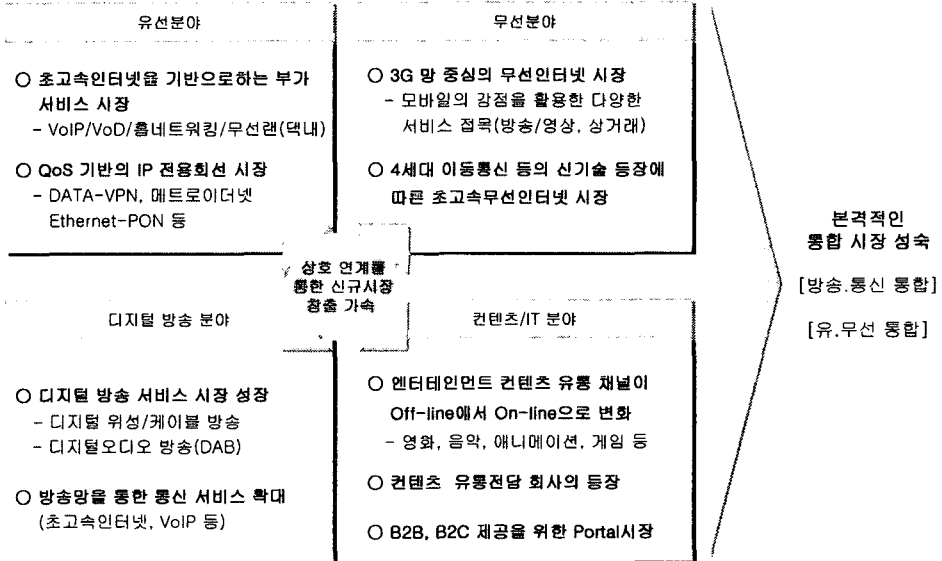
유선분야

○ 초고속인터넷을 기반으로하는 부가 서비스 시장
- VoIP/VoD/홈네트워킹/무선랜(댁내)

○ QoS 기반의 IP 전용회선 시장
- DATA-VPN, 메트로이더넷 Ethernet-PON 등

무선분야

○ 3G 망 중심의 무선인터넷 시장
- 모바일의 강점을 활용한 다양한 서비스 접목(방송/영상, 상거래)

○ 4세대 이동통신 등의 신기술 등장에 따른 초고속무선인터넷 시장

상호 연계를 통한 신규시장 창출 가속

디지털 방송 분야

○ 디지털 방송 서비스 시장 성장
- 디지털 위성/케이블 방송
- 디지털오디오 방송(DAB)

○ 방송망을 통한 통신 서비스 확대 (초고속인터넷, VoIP 등)

컨텐츠/IT 분야

○ 엔터테인먼트 컨텐츠 유통 채널이 Off-line에서 On-line으로 변화
- 영화, 음악, 애니메이션, 게임 등

○ 컨텐츠 유통전담 회사의 등장

○ B2B, B2C 제공을 위한 Portal시장

본격적인 통합 시장 성숙

[방송.통신 통합]

[유.무선 통합]